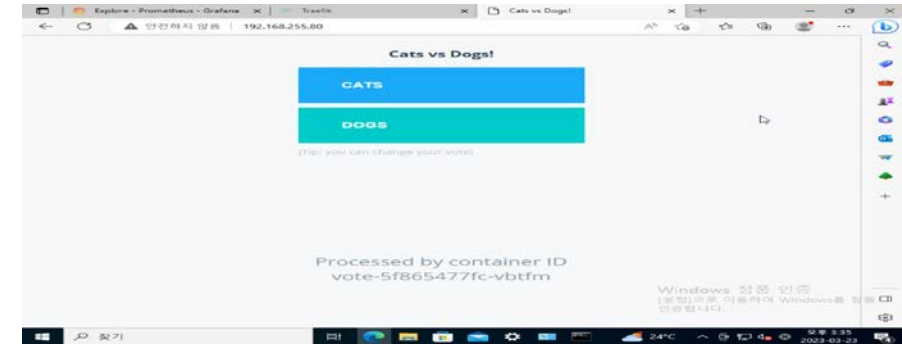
Explore - Prometheus - Grafana
Traefik
Cats vs Dogs!
안전하지 않음 | 192.168.255.80

Cats vs Dogs!

CATS

DOGS

(Tip: you can change your vote)

Processed by container ID vote-5f865477fc-vbtfm

Windows 정품 인증
[설정]으로 이동하여 Windows를 정품 인증합니다.

찾기
24°C
오후 3:35
2023-03-23